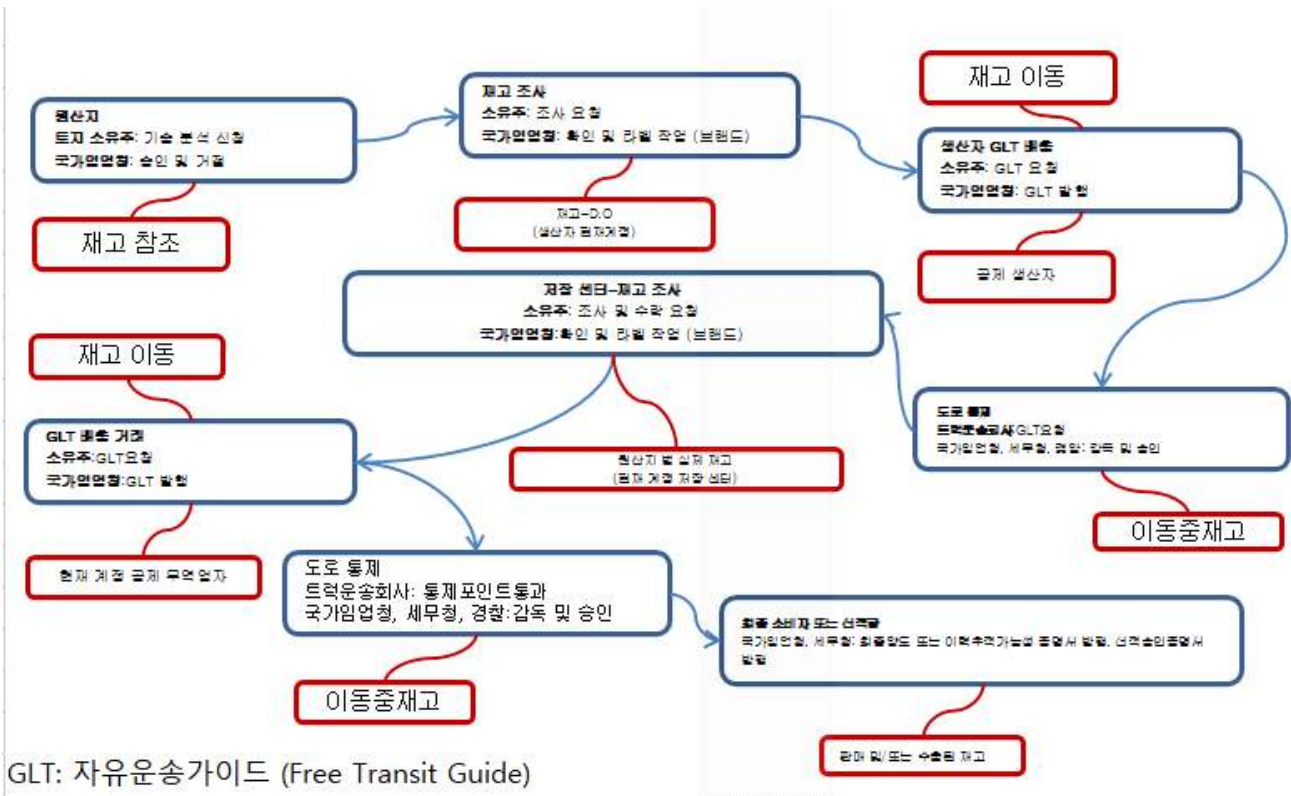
생산지
토지 소유주: 기술 분석 신청
국가임업청: 승인 및 거절

재고 참조

재고 조사
소유주: 조사 요청
국가임업청: 확인 및 라벨 작업 (브랜드)

재고-D.O
(생산자 현재계정)

재고 이동

생산자 GLT 배출
소유주: GLT 요청
국가임업청: GLT 발행

글제 생산자

저장 센터-재고 조사
소유주: 조사 및 수락 요청
국가임업청:확인 및 라벨 작업 (브랜드)

재고 이동

GLT 배출 거래
소유주:GLT요청
국가임업청:GLT 발행

현재 계정 글제 무역업자

생산지 별 실제 재고
(현재 계정 저장 센터)

도로 통제
트럭운송회사:GLT요청
국가임업청, 세무청, 경찰: 감독 및 승인

이동중재고

도로 통제
트럭운송회사: 통제포인트통과
국가임업청, 세무청, 경찰:감독 및 승인

이동중재고

최종 소비자 또는 선적글
국가임업청, 세무청: 합法성 또는 이력추적가능성 증명서 발행, 선적승인증명서 발행

판매 및/또는 수출된 재고

GLT: 자유운송가이드 (Free Transit Guide)